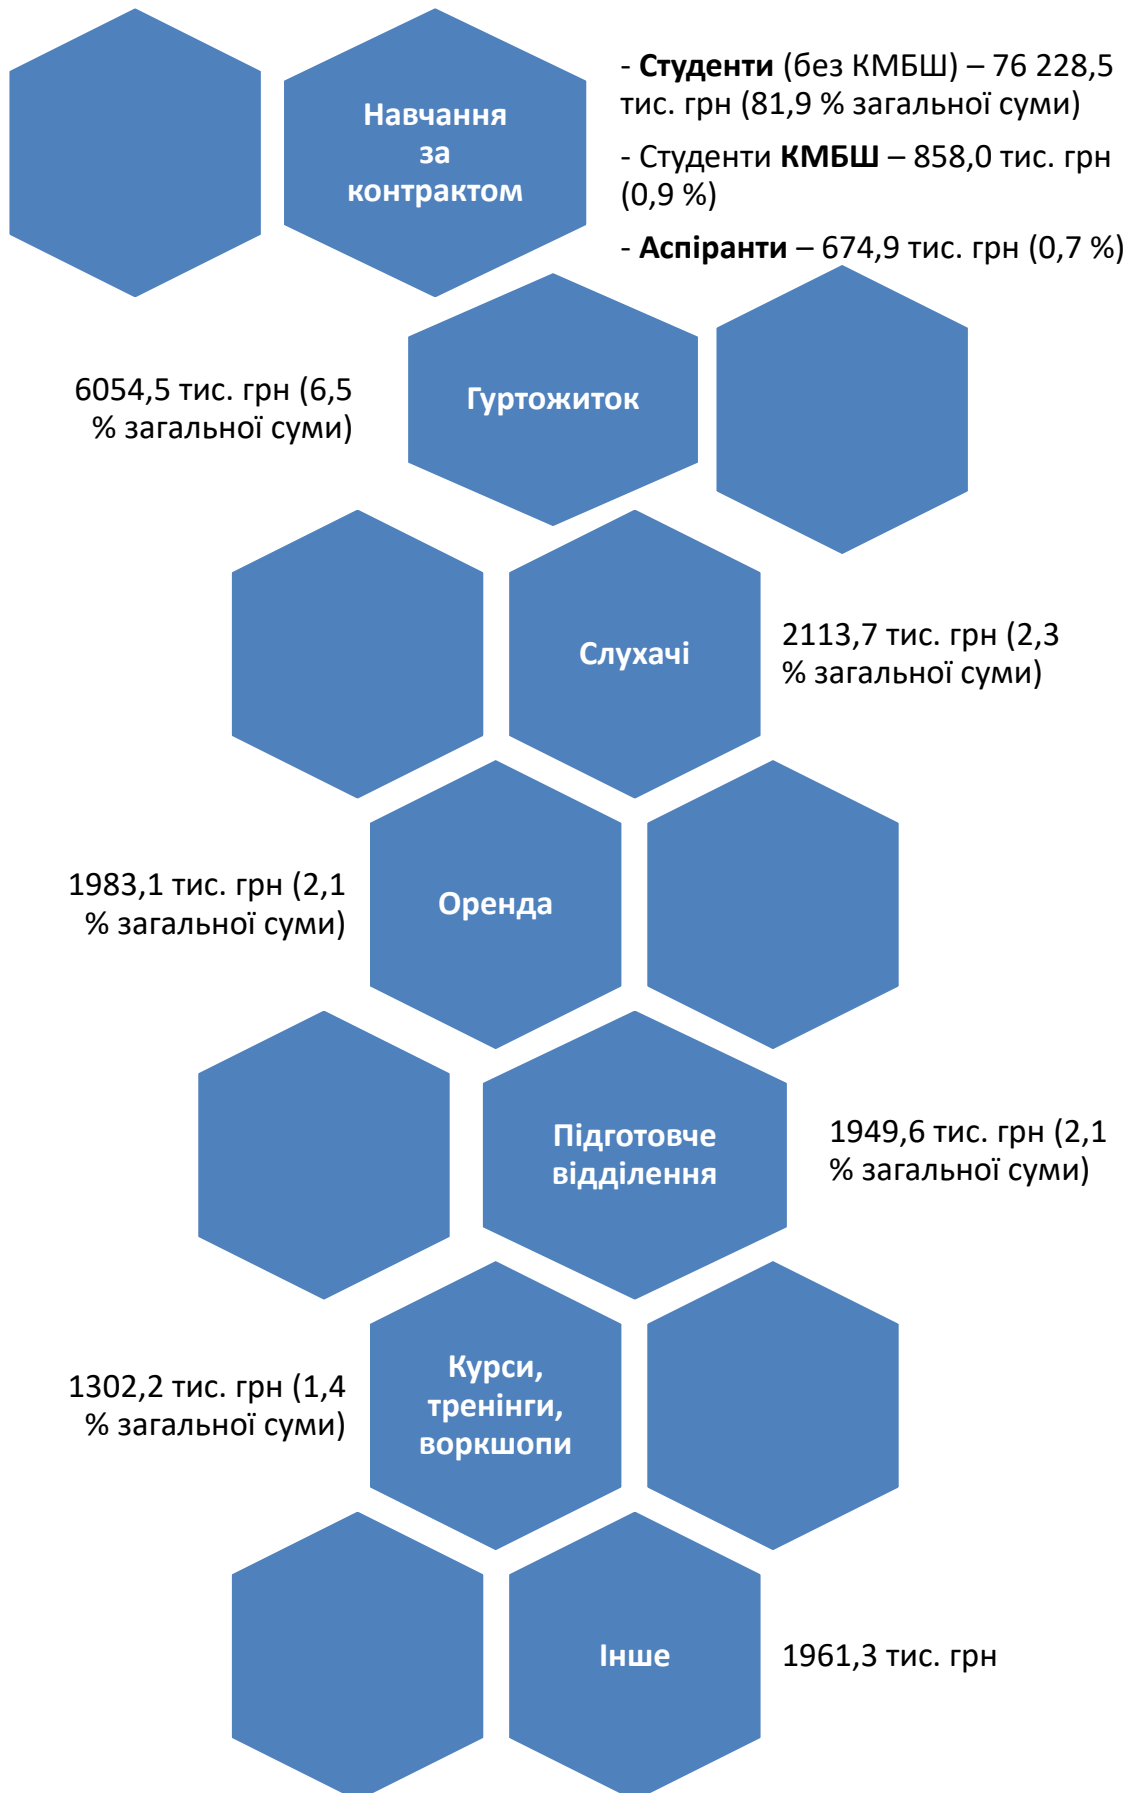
Навчання за контрактом

- **Студенти** (без КМБШ) – 76 228,5 тис. грн (81,9 % загальної суми)

- Студенти **КМБШ** – 858,0 тис. грн (0,9 %)

- **Аспіранти** – 674,9 тис. грн (0,7 %)

6054,5 тис. грн (6,5 % загальної суми)

Гуртожиток

Слухачі

2113,7 тис. грн (2,3 % загальної суми)

1983,1 тис. грн (2,1 % загальної суми)

Оренда

Підготовче відділення

1949,6 тис. грн (2,1 % загальної суми)

1302,2 тис. грн (1,4 % загальної суми)

Курси, тренінги, воркшопи

Інше

1961,3 тис. грн